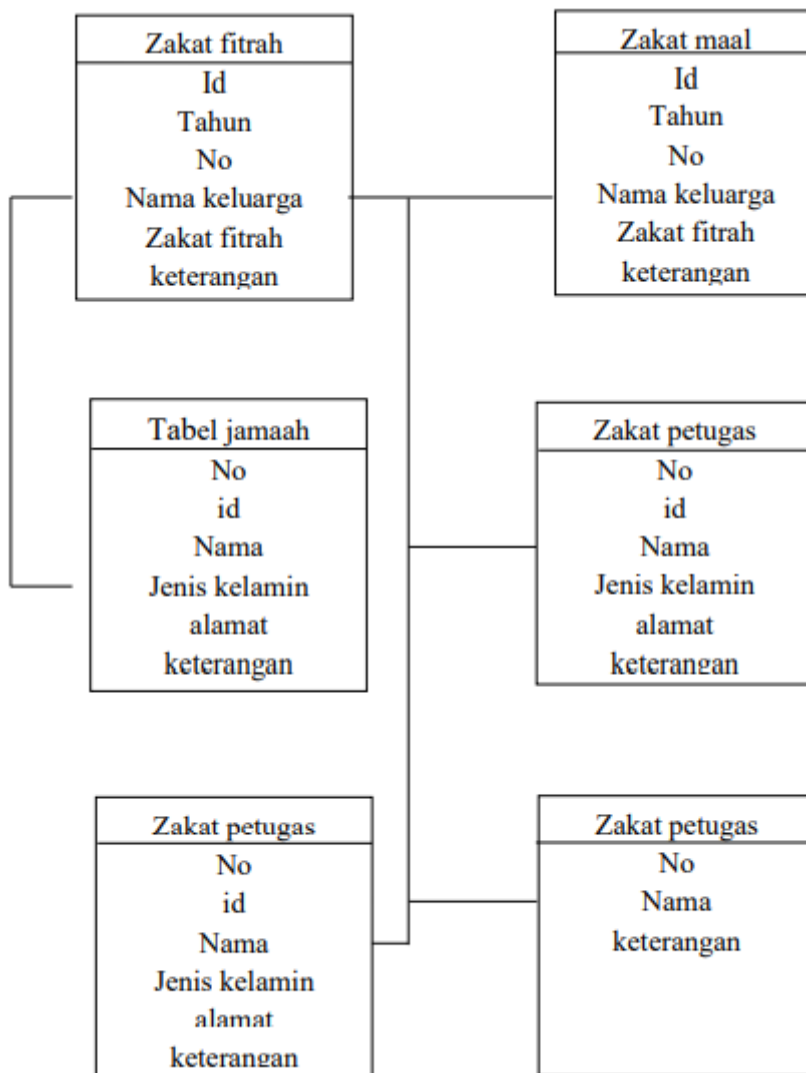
Zakat fitrah
Id
Tahun
No
Nama keluarga
Zakat fitrah
keterangan

Zakat maal
Id
Tahun
No
Nama keluarga
Zakat fitrah
keterangan

Tabel jamaah
No
id
Nama
Jenis kelamin
alamat
keterangan

Zakat petugas
No
id
Nama
Jenis kelamin
alamat
keterangan

Zakat petugas
No
id
Nama
Jenis kelamin
alamat
keterangan

Zakat petugas
No
Nama
keterangan